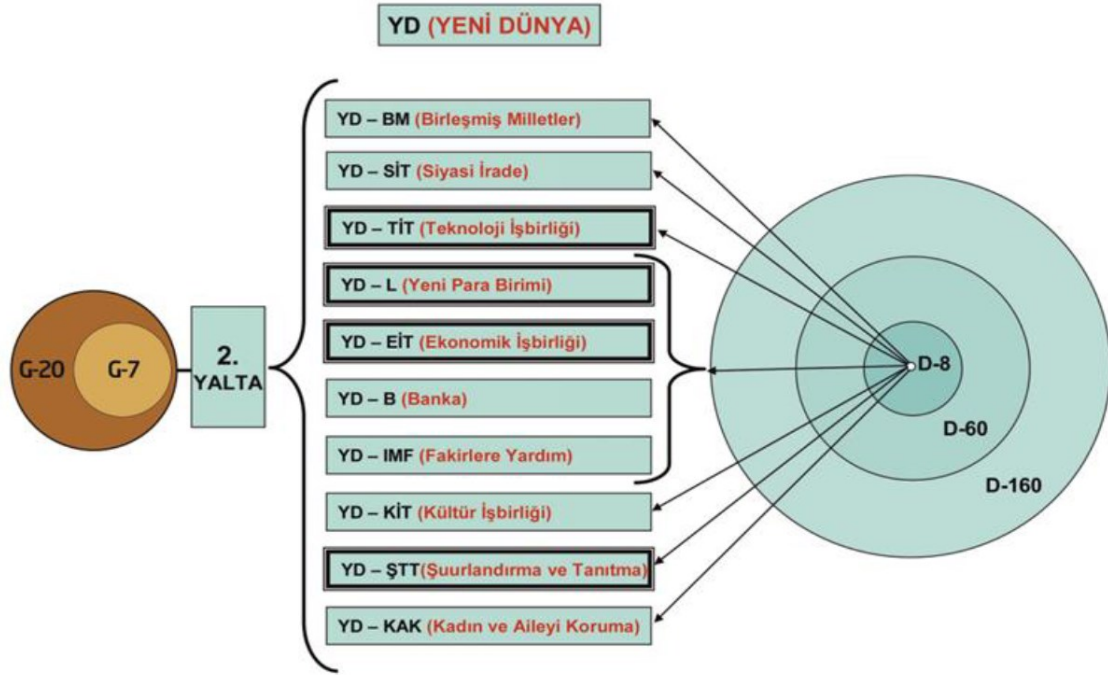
YD (YENİ DÜNYA)

G-20

G-7

2. YALTA

YD – BM (Birleşmiş Milletler)

YD – SİT (Siyasi İrade)

YD – TİT (Teknoloji İşbirliği)

YD – L (Yeni Para Birimi)

YD – EİT (Ekonomik İşbirliği)

YD – B (Banka)

YD – IMF (Fakirlere Yardım)

YD – KİT (Kültür İşbirliği)

YD – ŞTT(Şuurlandırma ve Tanıtma)

YD – KAK (Kadın ve Aileyi Koruma)

D-8

D-60

D-160